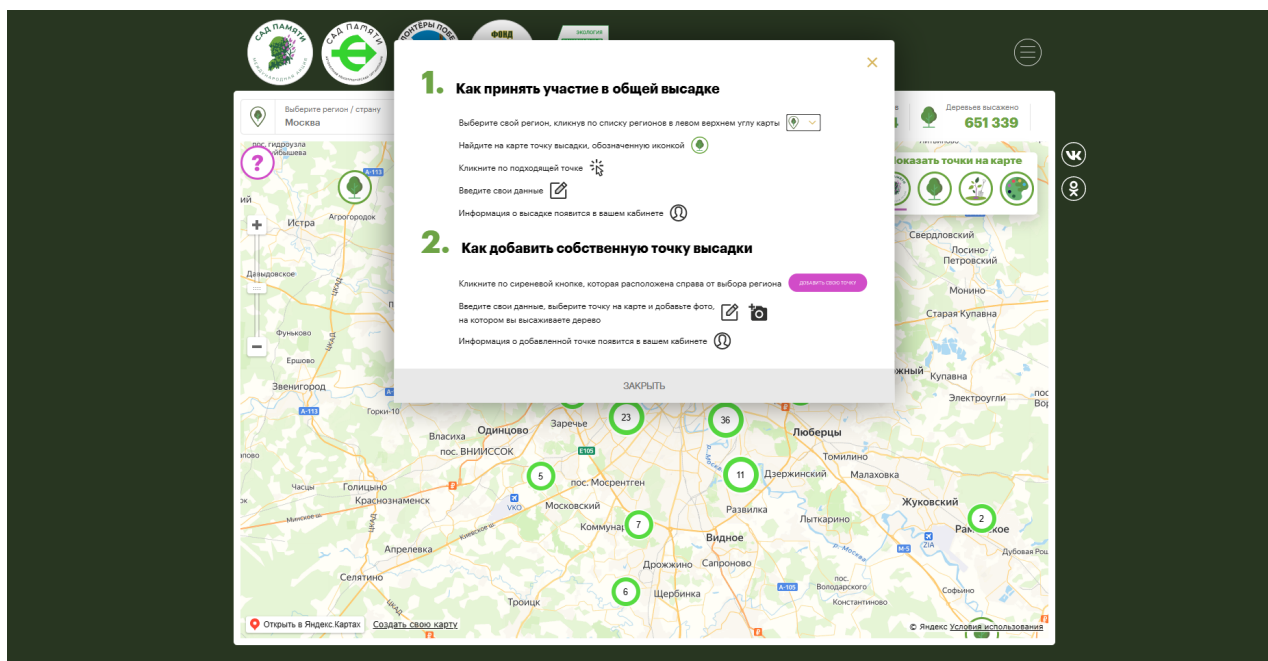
САД ПАМЯТИ

САД ПАМЯТИ

ЛОНТЕРЫ ПОБЕ

ФОНД

ЭКОЛОГИЯ

Выберите регион / страну
Москва

Деревьев высажено
651 339

?

Показать точки на карте

1. Как принять участие в общей высадке

Выберите свой регион, кликнув по списку регионов в левом верхнем углу карты

Найдите на карте точку высадки, обозначенную иконкой

Кликните по подходящей точке

Введите свои данные

Информация о высадке появится в вашем кабинете

2. Как добавить собственную точку высадки

Кликните по сиреневой кнопке, которая расположена справа от выбора региона

добавить свою точку

Введите свои данные, выберите точку на карте и добавьте фото, на котором вы высаживаете дерево

Информация о добавленной точке появится в вашем кабинете

ЗАКРЫТЬ

пос. гидроузла им. Куйбышева
Истра
Агрогородок
Давыдовское
Фуньково
Ершово
Звенигород
Горки-10
Власиха
Одинцово
пос. ВНИИССОК
Заречье
Часцы
Голицыно
Краснознаменск
Московский
пос. Мосрентген
Коммунарка
Апрелевка
Селятино
Троицк
Дрожжино
Сапроново
Щербинка
Видное
Развилка
Дзержинский
Люберцы
Томилино
Малаховка
Лыткарино
Жуковский
Раменское
Дубовая Роща
пос. Володарского
Константиново
Софьино
Свердловский
Лосино-Петровский
Монино
Старая Купавна
Купавна
Электроугли
23
36
5
11
7
2
6
Открыть в Яндекс Картах
Создать свою карту
© Яндекс Условия использования